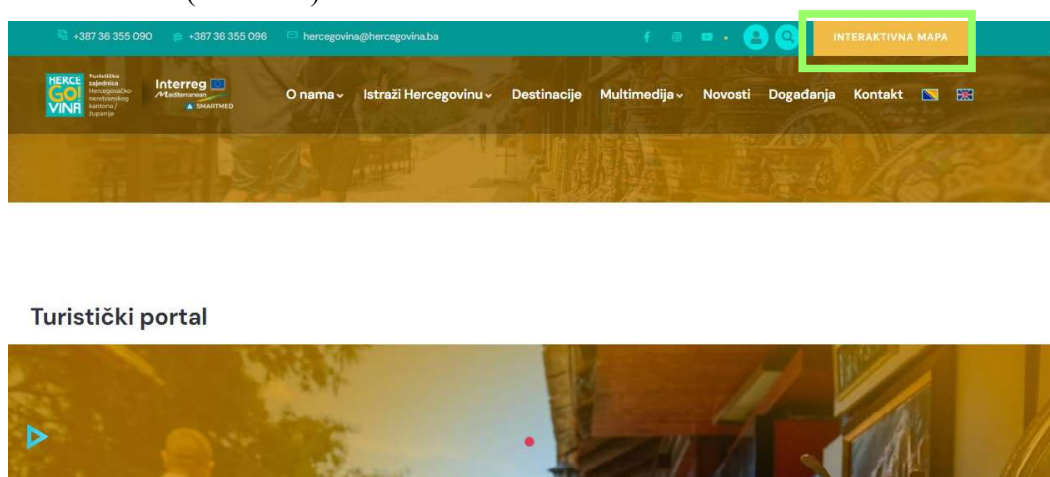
+387 36 355 090 +387 36 355 096 hercegovina@hercegovina.ba

INTERAKTIVNA MAPA

HERCE GO VINA Turistička zajednica Hercegovačko-neretvanskog kantona / županije

Interreg Mediterranean SMARTMED

O nama Istraži Hercegovinu Destinacije Multimedija Novosti Događanja Kontakt

Turistički portal